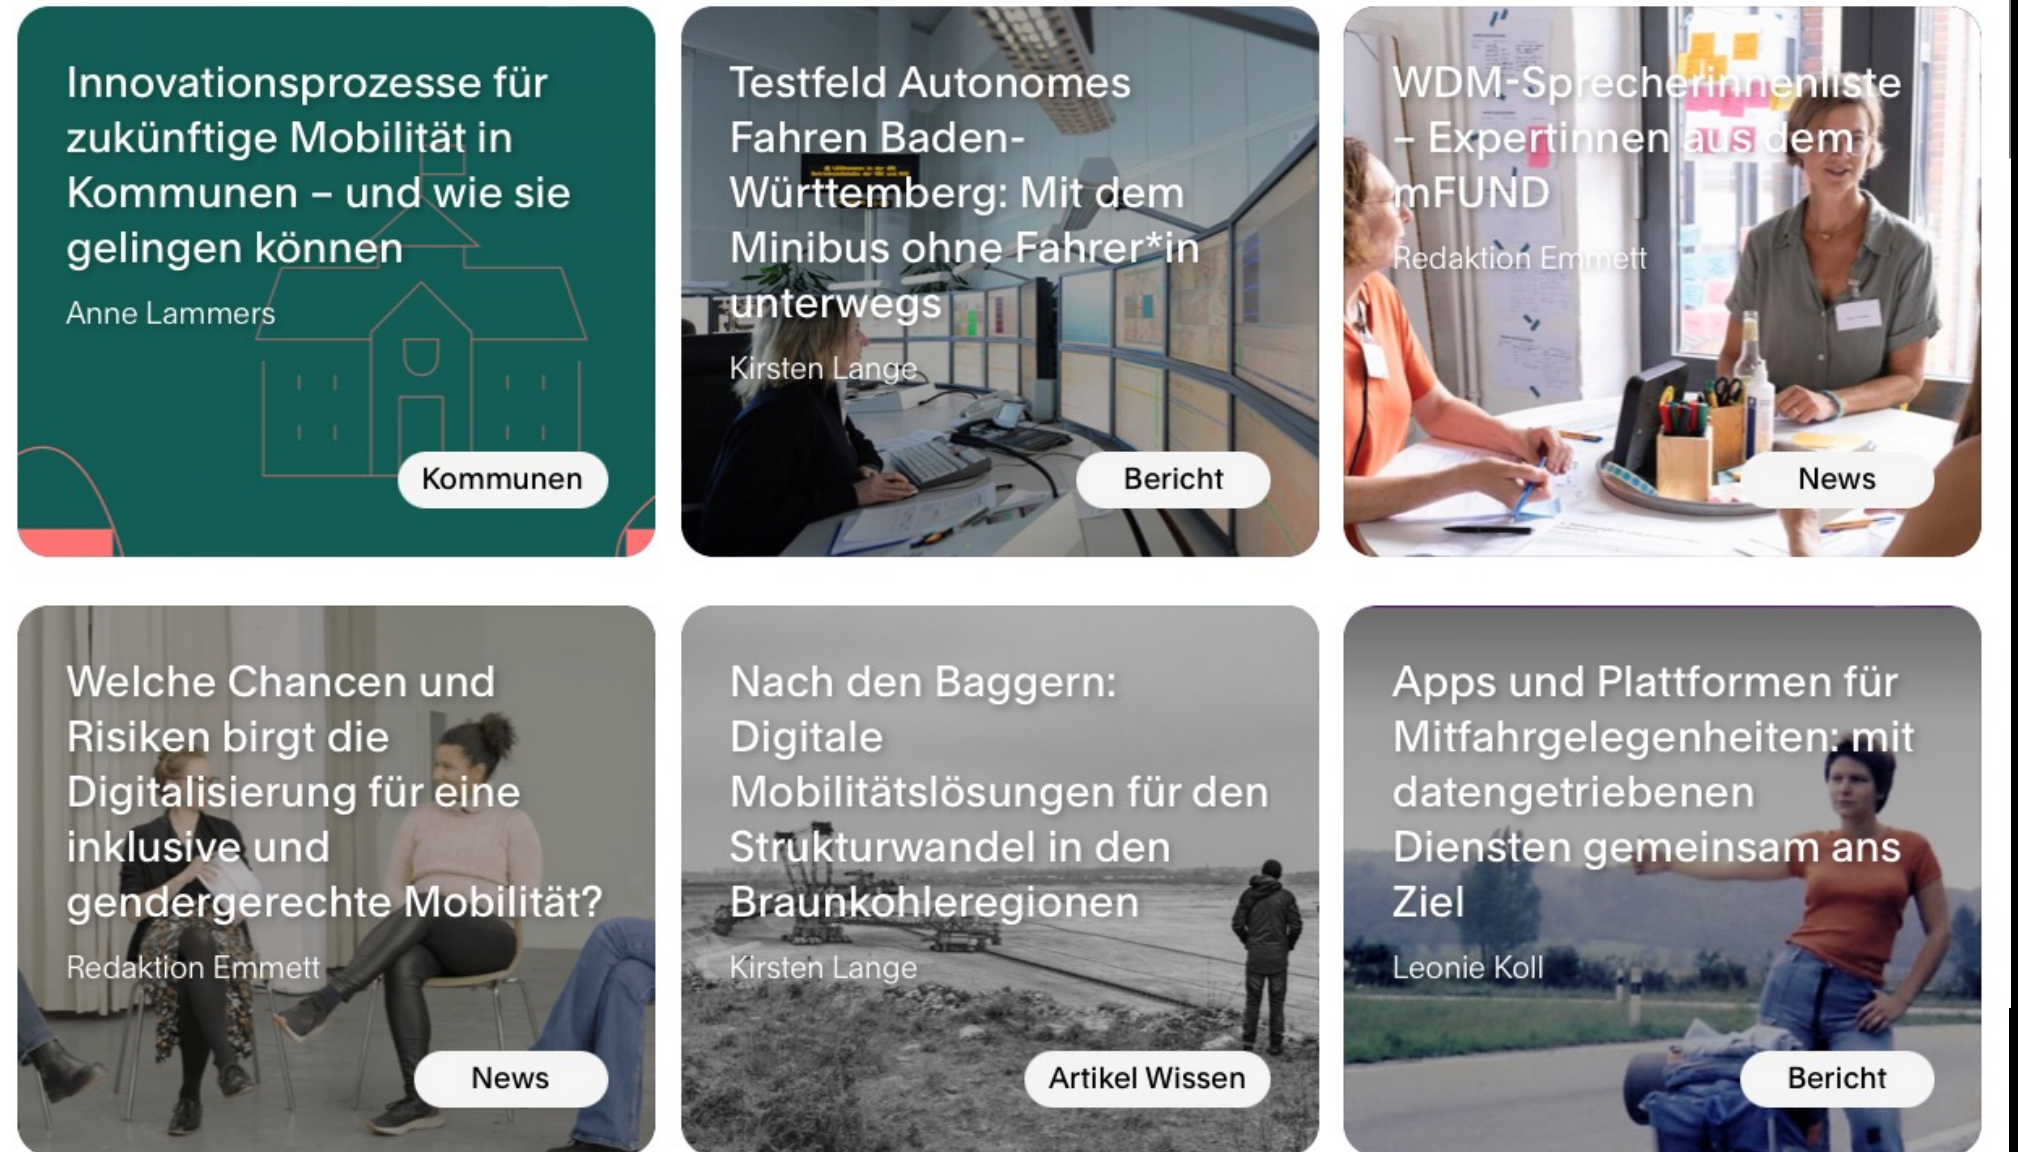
Innovationsprozesse für zukünftige Mobilität in Kommunen – und wie sie gelingen können

Anne Lammers

Kommunen

Testfeld Autonomes Fahren Baden-Württemberg: Mit dem Minibus ohne Fahrer*in unterwegs

Kirsten Lange

Bericht

WDM-Sprecherinnenliste – Expertinnen aus dem mFUND

Redaktion Emmett

News

Welche Chancen und Risiken birgt die Digitalisierung für eine inklusive und gendergerechte Mobilität?

Redaktion Emmett

News

Nach den Baggern: Digitale Mobilitätslösungen für den Strukturwandel in den Braunkohleregionen

Kirsten Lange

Artikel Wissen

Apps und Plattformen für Mitfahrgelegenheiten: mit datengetriebenen Diensten gemeinsam ans Ziel

Leonie Koll

Bericht